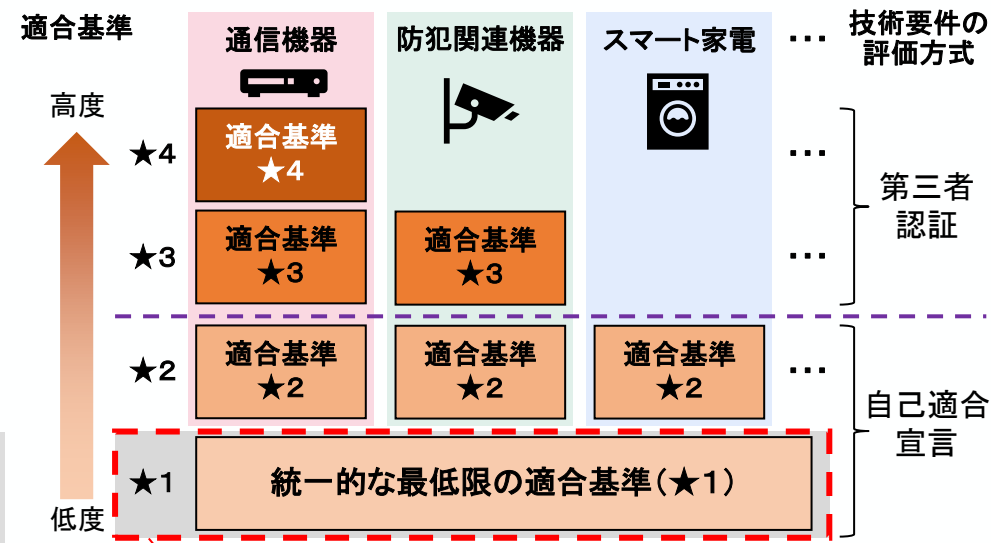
適合基準

通信機器

防犯関連機器

スマート家電

…

技術要件の評価方式

高度

★4

適合基準
★4

…

第三者認証

★3

適合基準
★3

適合基準
★3

…

★2

適合基準
★2

適合基準
★2

適合基準
★2

…

自己適合宣言

★1

統一的な最低限の適合基準（★1）

低度